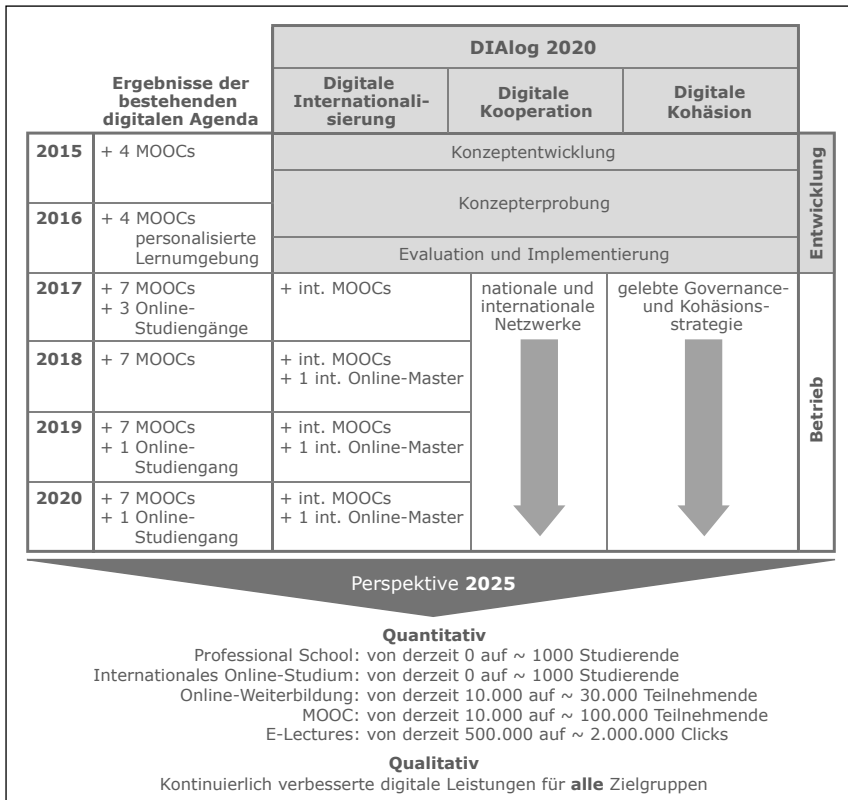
|  | Ergebnisse der bestehenden digitalen Agenda | DIAlog 2020: Digitale Internationalisierung | DIAlog 2020: Digitale Kooperation | DIAlog 2020: Digitale Kohäsion |  |
|---|---|---|---|---|---|
| 2015 | + 4 MOOCs | Konzeptentwicklung | Konzeptentwicklung | Konzeptentwicklung | Entwicklung |
| 2016 | + 4 MOOCs personalisierte Lernumgebung | Konzepterprobung / Evaluation und Implementierung | Konzepterprobung / Evaluation und Implementierung | Konzepterprobung / Evaluation und Implementierung | Entwicklung |
| 2017 | + 7 MOOCs + 3 Online-Studiengänge | + int. MOOCs | nationale und internationale Netzwerke | gelebte Governance- und Kohäsionsstrategie | Betrieb |
| 2018 | + 7 MOOCs | + int. MOOCs + 1 int. Online-Master |  |  | Betrieb |
| 2019 | + 7 MOOCs + 1 Online-Studiengang | + int. MOOCs + 1 int. Online-Master |  |  | Betrieb |
| 2020 | + 7 MOOCs + 1 Online-Studiengang | + int. MOOCs + 1 int. Online-Master |  |  | Betrieb |

Perspektive **2025**

**Quantitativ**
Professional School: von derzeit 0 auf ~ 1000 Studierende
Internationales Online-Studium: von derzeit 0 auf ~ 1000 Studierende
Online-Weiterbildung: von derzeit 10.000 auf ~ 30.000 Teilnehmende
MOOC: von derzeit 10.000 auf ~ 100.000 Teilnehmende
E-Lectures: von derzeit 500.000 auf ~ 2.000.000 Clicks

**Qualitativ**
Kontinuierlich verbesserte digitale Leistungen für **alle** Zielgruppen